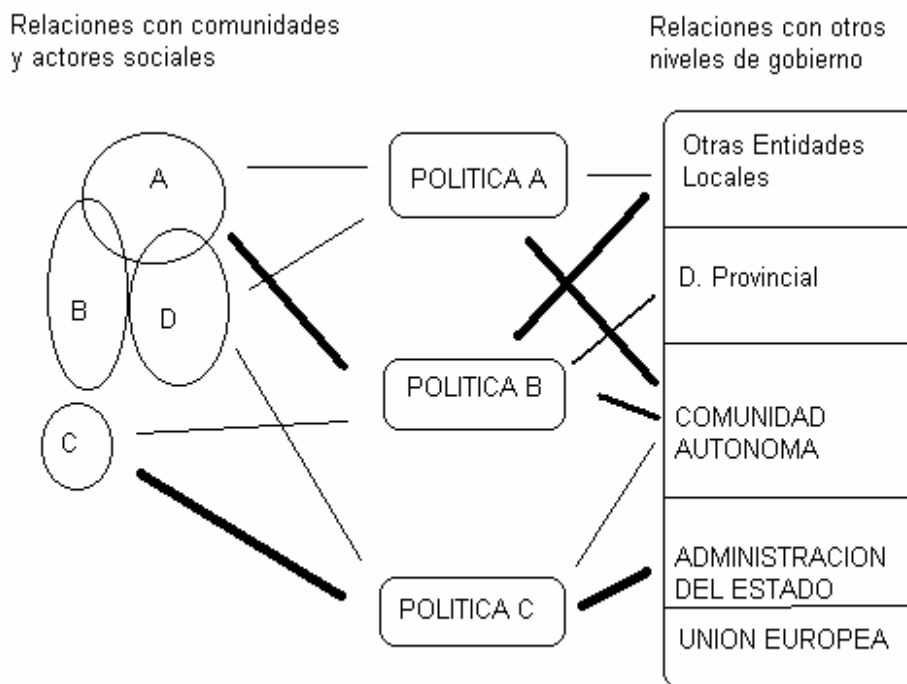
Relaciones con comunidades y actores sociales

Relaciones con otros niveles de gobierno

A

B

D

C

POLITICA A

POLITICA B

POLITICA C

Otras Entidades Locales

D. Provincial

COMUNIDAD AUTONOMA

ADMINISTRACION DEL ESTADO

UNION EUROPEA